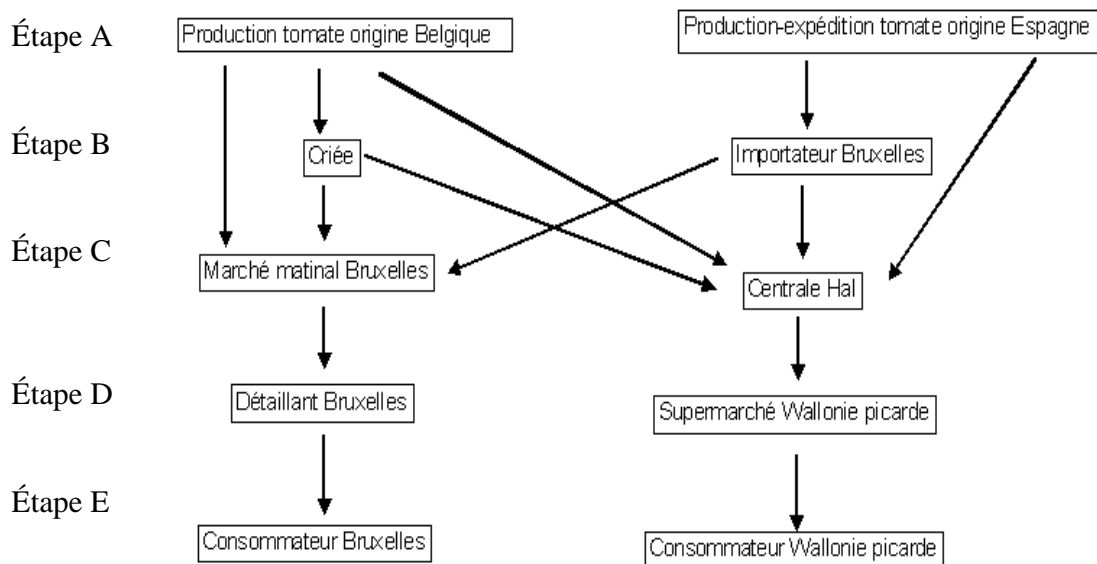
Étape A
Production tomate origine Belgique
Production-expédition tomate origine Espagne

Étape B
Criée
Importateur Bruxelles

Étape C
Marché matinal Bruxelles
Centrale Hal

Étape D
Détaillant Bruxelles
Supermarché Wallonie picarde

Étape E
Consommateur Bruxelles
Consommateur Wallonie picarde